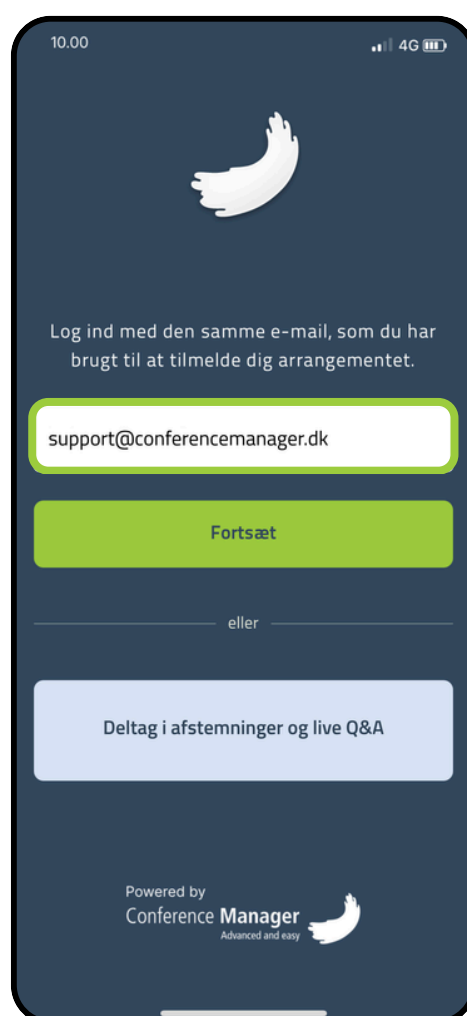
10.00

4G

Log ind med den samme e-mail, som du har brugt til at tilmelde dig arrangementet.

support@conferencemanager.dk

Fortsæt

eller

Deltag i afstemninger og live Q&A

Powered by
Conference Manager
Advanced and easy